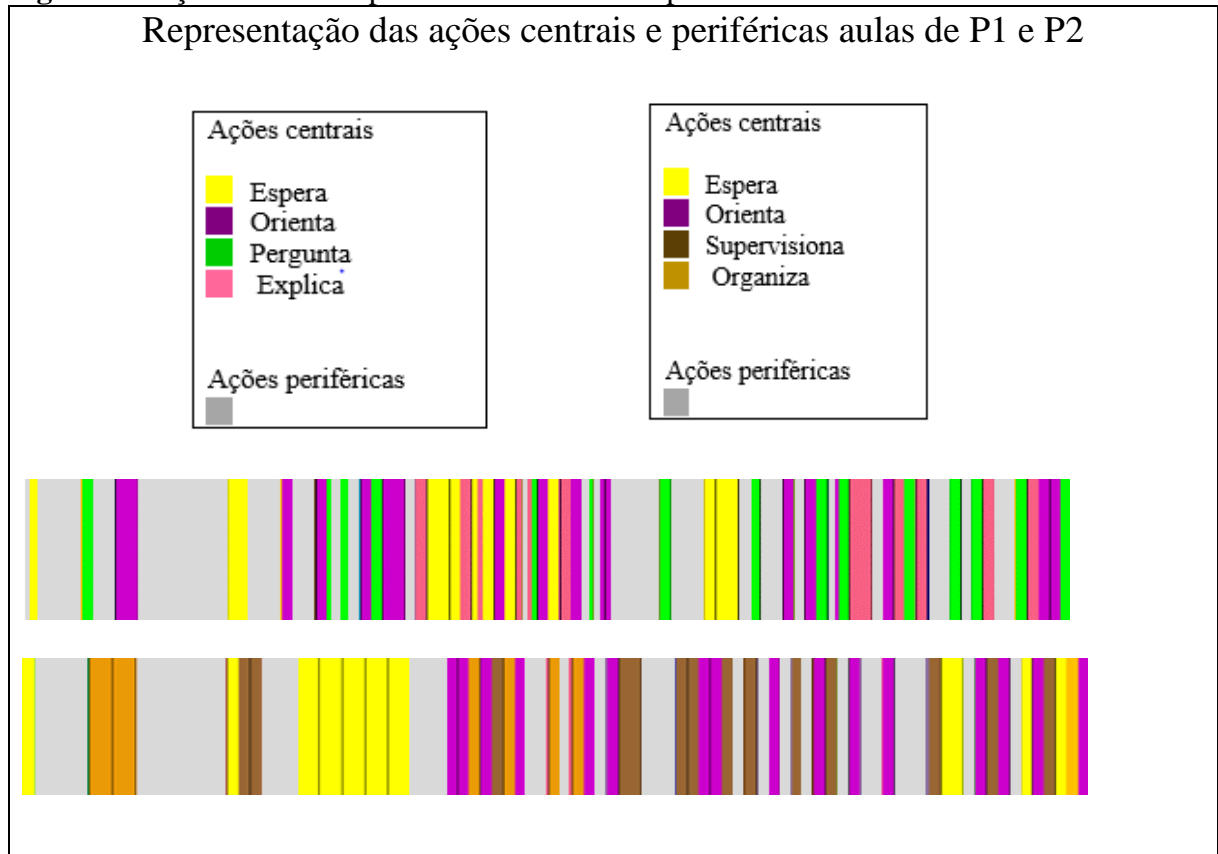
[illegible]

Representação das ações centrais e periféricas aulas de P1 e P2

Ações centrais

Espera
Orienta
Pergunta
Explica

Ações periféricas

Ações centrais

Espera
Orienta
Supervisiona
Organiza

Ações periféricas